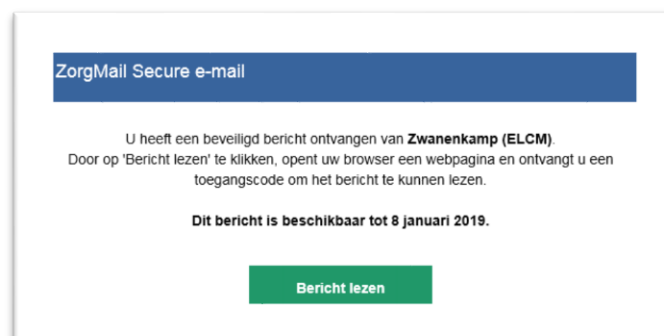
ZorgMail Secure e-mail

U heeft een beveiligd bericht ontvangen van **Zwanenkamp (ELCM)**. Door op 'Bericht lezen' te klikken, opent uw browser een webpagina en ontvangt u een toegangscode om het bericht te kunnen lezen.

**Dit bericht is beschikbaar tot 8 januari 2019.**

Bericht lezen